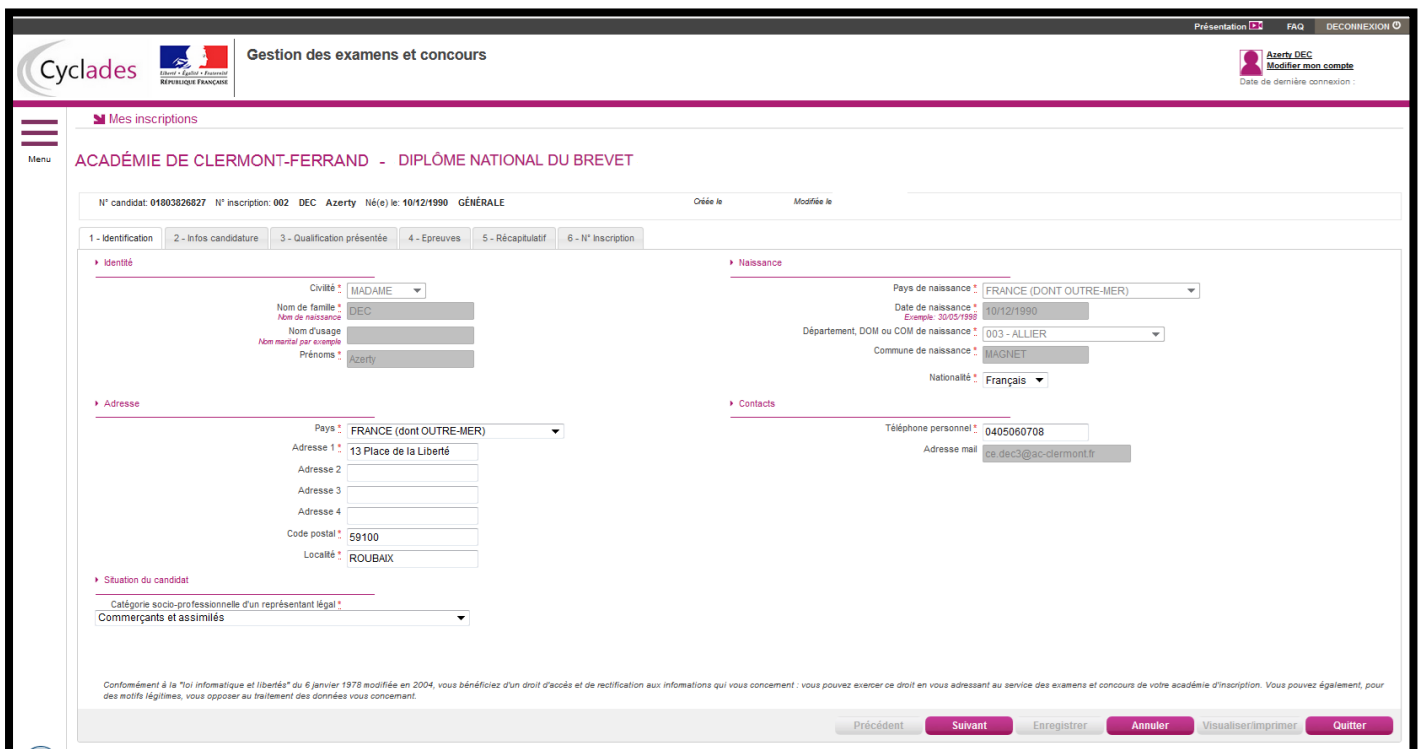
Présentation FAQ DECONNEXION

Cyclades Liberté • Égalité • Fraternité RÉPUBLIQUE FRANÇAISE

Gestion des examens et concours

Azerty DEC
Modifier mon compte
Date de dernière connexion :

Menu

Mes inscriptions

ACADÉMIE DE CLERMONT-FERRAND - DIPLÔME NATIONAL DU BREVET

N° candidat: 01803826827 N° inscription: 002 DEC Azerty Né(e) le: 10/12/1990 GÉNÉRALE Créée le Modifiée le

1 - Identification | 2 - Infos candidature | 3 - Qualification présentée | 4 - Epreuves | 5 - Récapitulatif | 6 - N° Inscription

Identité

Civilité * MADAME
Nom de famille * Nom de naissance DEC
Nom d'usage Nom marital par exemple
Prénoms * Azerty

Naissance

Pays de naissance * FRANCE (DONT OUTRE-MER)
Date de naissance * Exemple: 30/05/1998 10/12/1990
Département, DOM ou COM de naissance * 003 - ALLIER
Commune de naissance * MAGNET
Nationalité * Français

Adresse

Pays * FRANCE (dont OUTRE-MER)
Adresse 1 * 13 Place de la Liberté
Adresse 2
Adresse 3
Adresse 4
Code postal * 59100
Localité * ROUBAIX

Contacts

Téléphone personnel * 0405060708
Adresse mail ce.dec3@ac-clermont.fr

Situation du candidat

Catégorie socio-professionnelle d'un représentant légal *
Commerçants et assimilés

Conformément à la "loi informatique et libertés" du 6 janvier 1978 modifiée en 2004, vous bénéficiez d'un droit d'accès et de rectification aux informations qui vous concernent : vous pouvez exercer ce droit en vous adressant au service des examens et concours de votre académie d'inscription. Vous pouvez également, pour des motifs légitimes, vous opposer au traitement des données vous concernant.

Précédent Suivant Enregistrer Annuler Visualiser/imprimer Quitter